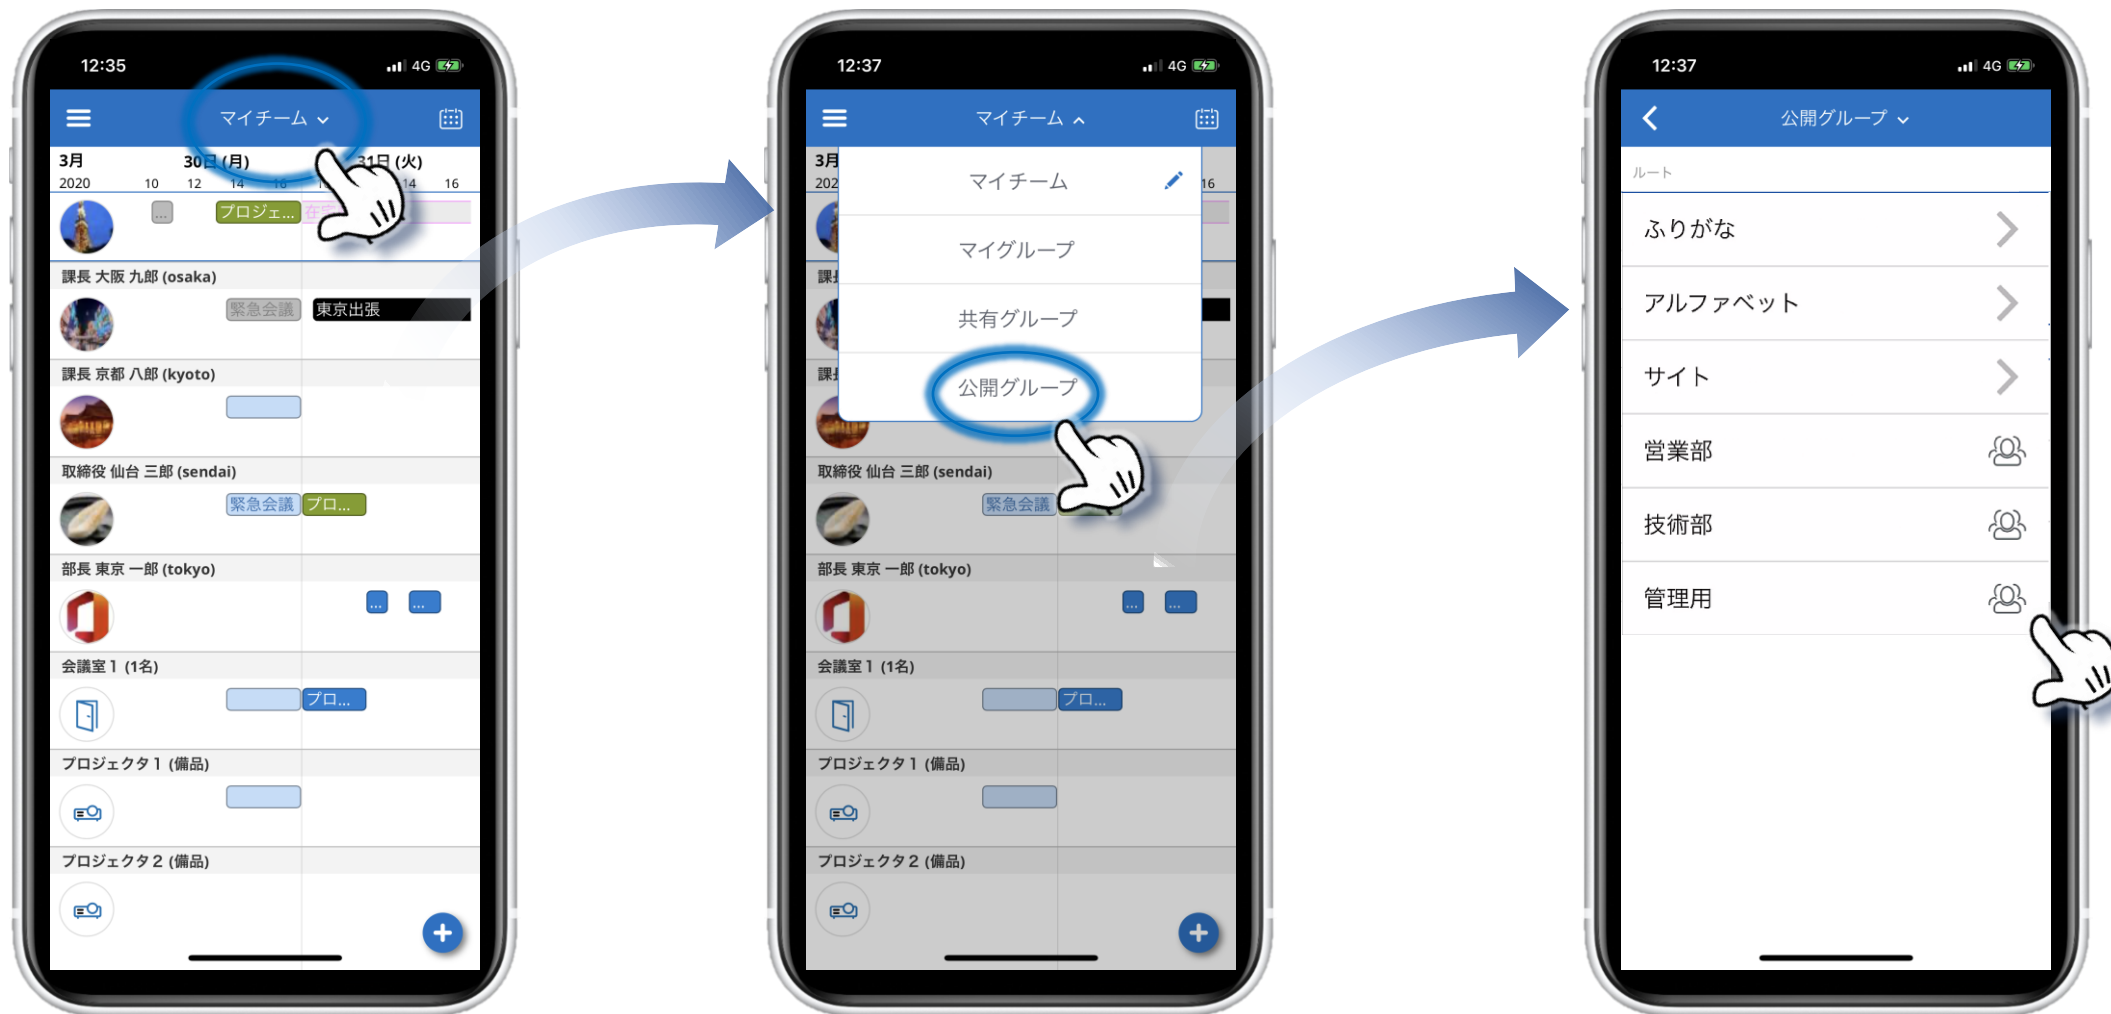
12:35 4G

マイチーム

3月 2020
30日 (月)
31日 (火)
10 12 14 16 14 16

... プロジェ...

課長 大阪 九郎 (osaka)
緊急会議 東京出張

課長 京都 八郎 (kyoto)

取締役 仙台 三郎 (sendai)
緊急会議 プロ...

部長 東京 一郎 (tokyo)
... ...

会議室１ (1名)
プロ...

プロジェクタ１ (備品)

プロジェクタ２ (備品)

12:37 4G

マイチーム

3月 202 16

マイチーム
マイグループ
共有グループ
公開グループ

課
課
取締役 仙台 三郎 (sendai)
緊急会議

部長 東京 一郎 (tokyo)
... ...

会議室１ (1名)
プロ...

プロジェクタ１ (備品)

プロジェクタ２ (備品)

12:37 4G

公開グループ

ルート

ふりがな
アルファベット
サイト
営業部
技術部
管理用